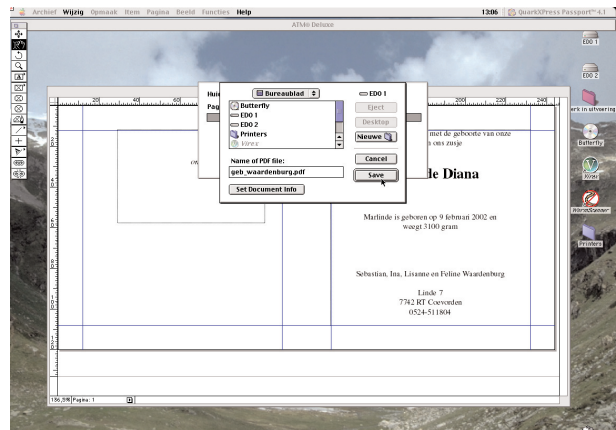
Archief Wijzig Opmaak Item Pagina Beeld Functies Help

13:06 QuarkXPress Passport™ 4.1

ATM® Deluxe

EDO 1

EDO 2

erk in uitvoering

Butterfly

Virex

NortonSpeeDisk

Printers

Bureaublad

Butterfly
EDO 1
EDO 2
Printers
Virex

EDO 1

Eject

Desktop

Nieuwe

Name of PDF file:

geb_waardenburg.pdf

Cancel

Save

Set Document Info

Hui

Pag

on

met de geboorte van onze

ons zusje

de Diana

Marlinde is geboren op 9 februari 2002 en weegt 3100 gram

Sebastian, Ina, Lisanne en Feline Waardenburg

Linde 7
7742 RT Coevorden
0524-511804

136,3% Pagina: 1